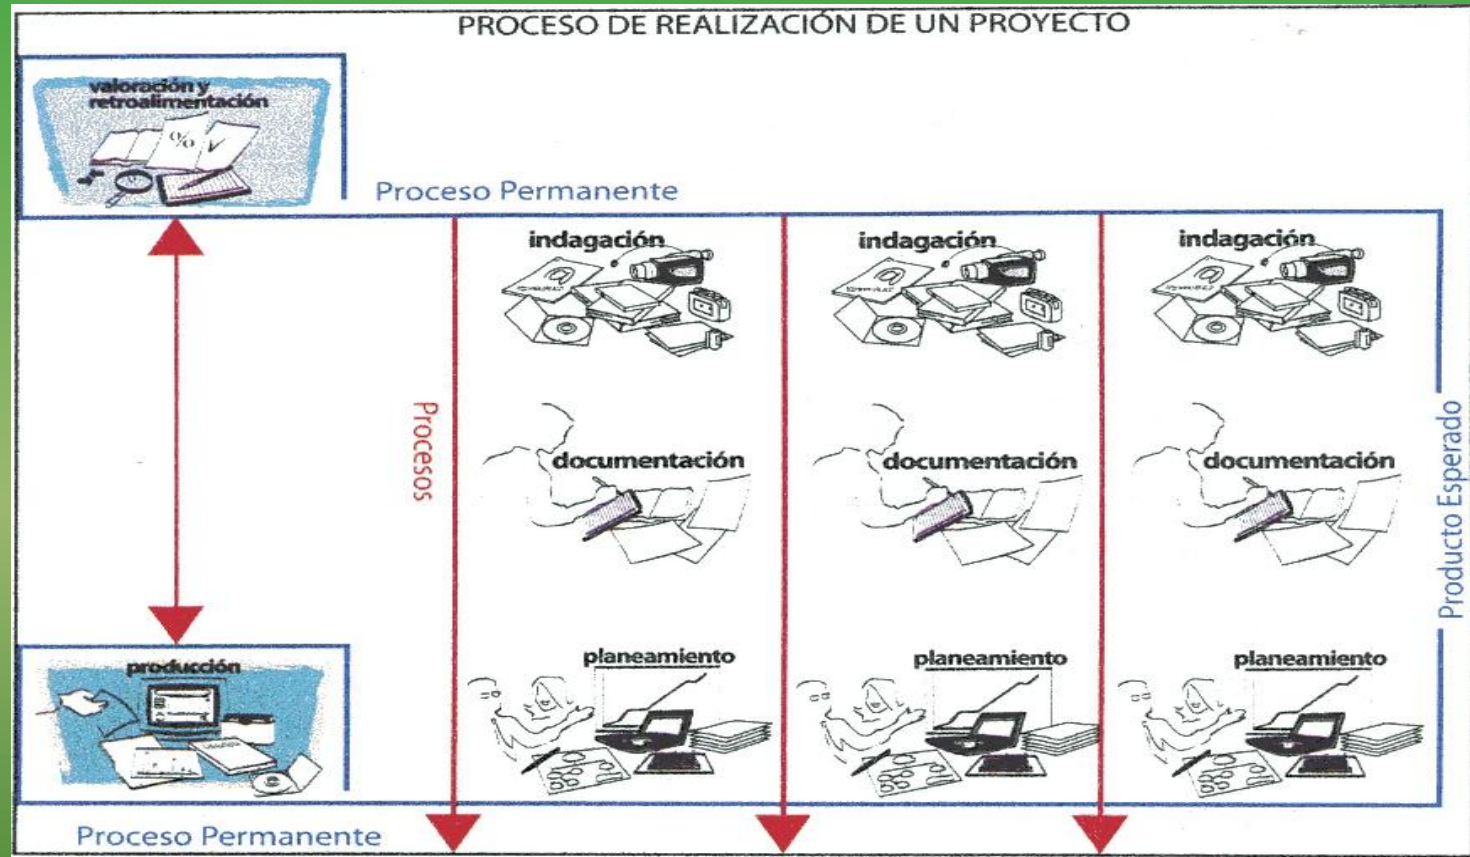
PROCESO DE REALIZACIÓN DE UN PROYECTO

valoración y retroalimentación

%

Proceso Permanente

Procesos

indagación

documentación

planeamiento

indagación

documentación

planeamiento

indagación

documentación

planeamiento

Producto Esperado

producción

Proceso Permanente